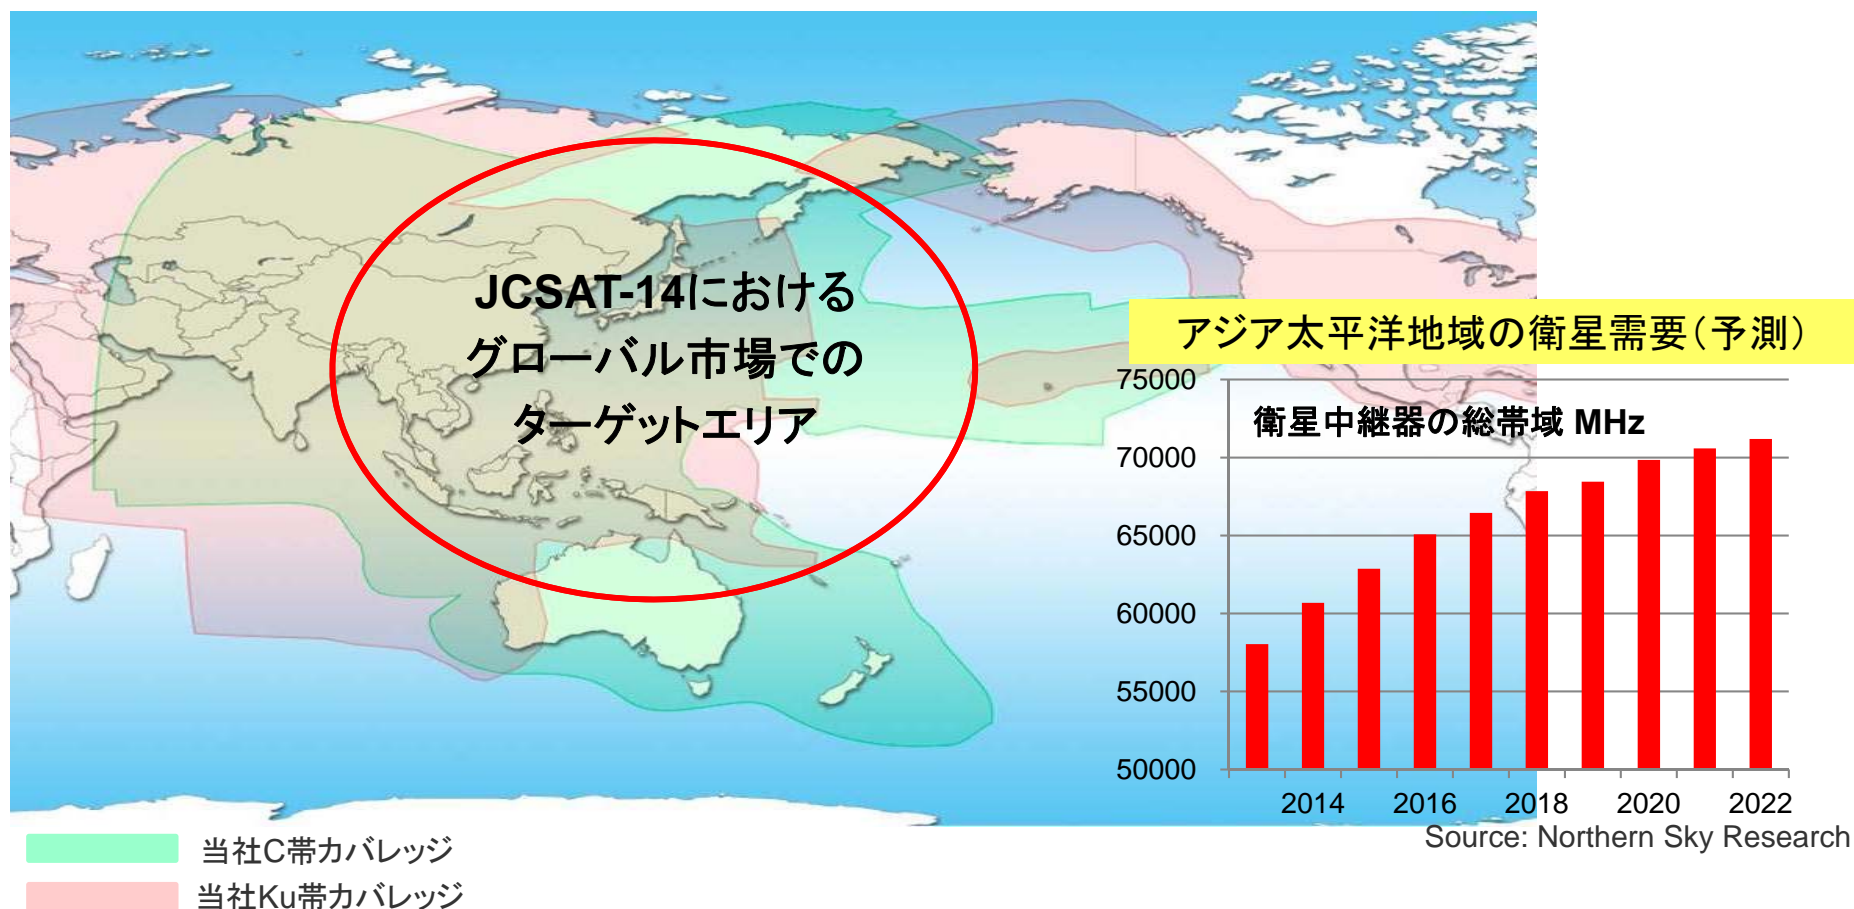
JCSAT-14における
グローバル市場での
ターゲットエリア

アジア太平洋地域の衛星需要(予測)

衛星中継器の総帯域 MHz

75000
70000
65000
60000
55000
50000

2014
2016
2018
2020
2022

Source: Northern Sky Research

当社C帯カバレッジ
当社Ku帯カバレッジ